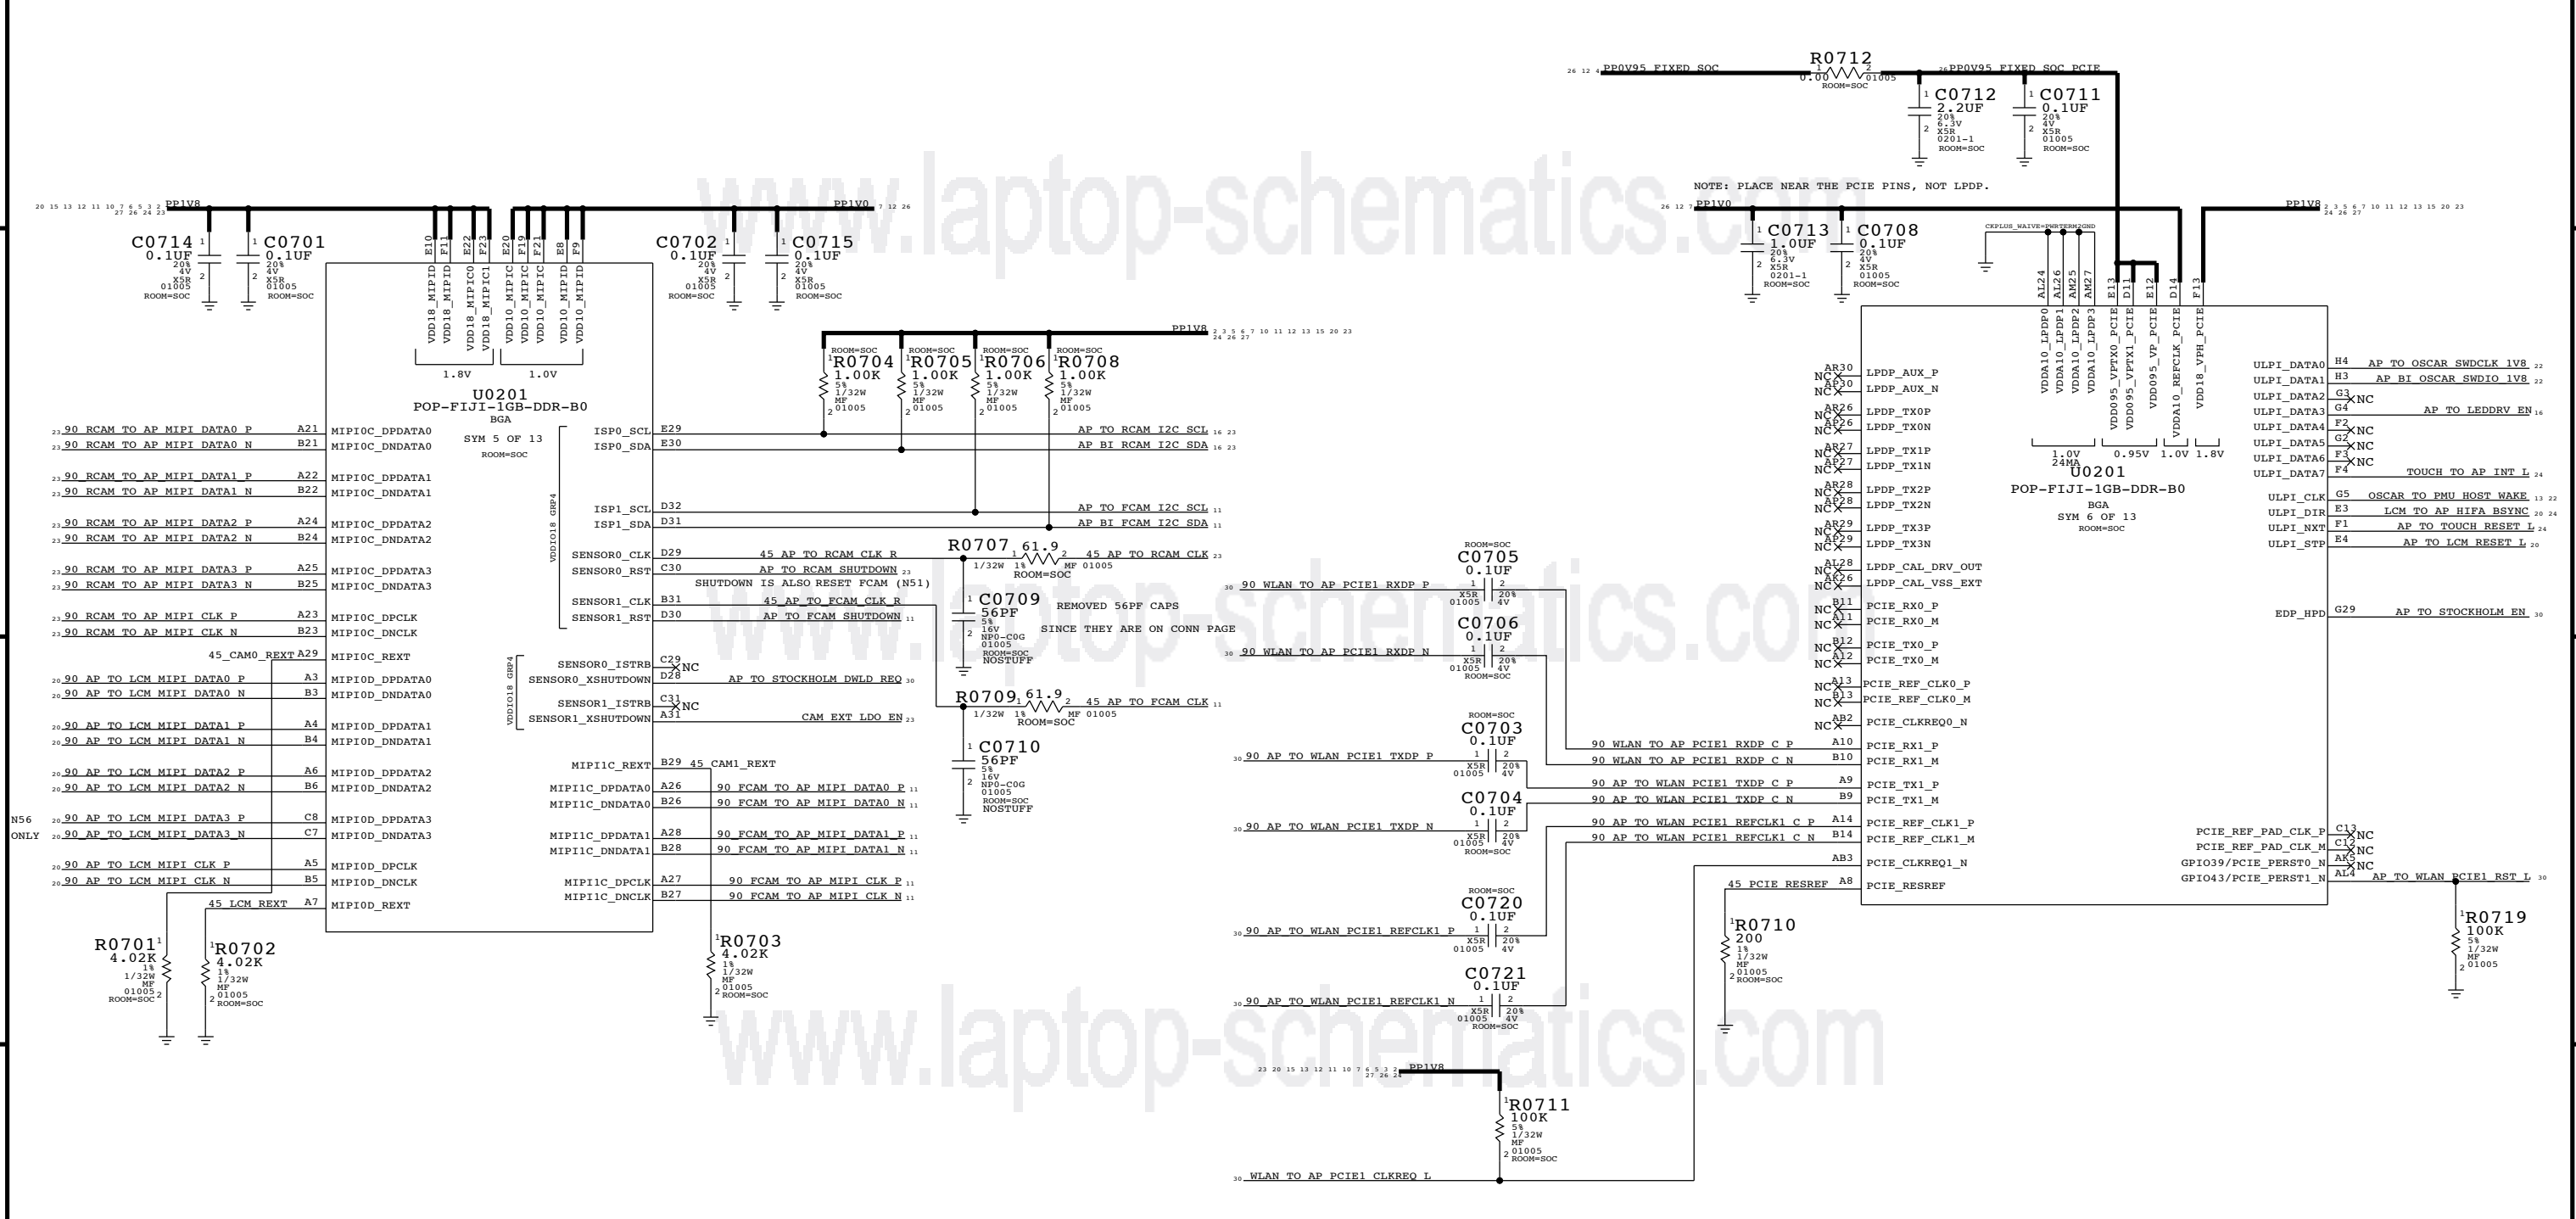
www.laptop-schematics.com

R0712
0.00 01005
ROOM=SOC
PP0V95_FIXED_SOC
PP0V95_FIXED_SOC_PCIE
C0712
2.2UF
20%
6.3V
X5R
0201-1
ROOM=SOC
C0711
0.1UF
20%
4V
X5R
01005
ROOM=SOC

NOTE: PLACE NEAR THE PCIE PINS, NOT LPDP.

PP1V8
C0714
0.1UF
20%
4V
X5R
01005
ROOM=SOC
C0701
0.1UF
20%
4V
X5R
01005
ROOM=SOC

E10 F11 E22 F23 E20 F19 F21 E8 F9
VDD18_MIPID VDD18_MIPID VDD18_MIPIC0 VDD18_MIPIC1 VDD10_MIPIC VDD10_MIPIC VDD10_MIPIC VDD10_MIPID VDD10_MIPID
1.8V 1.0V

PP1V0
C0702
0.1UF
20%
4V
X5R
01005
ROOM=SOC
C0715
0.1UF
20%
4V
X5R
01005
ROOM=SOC

PP1V0
C0713
1.0UF
20%
6.3V
X5R
0201-1
ROOM=SOC
C0708
0.1UF
20%
4V
X5R
01005
ROOM=SOC
CKPLUS_WAIVE=PWRTERM2GND

PP1V8

U0201
POP-FIJI-1GB-DDR-B0
BGA
SYM 5 OF 13
ROOM=SOC

PP1V8
ROOM=SOC
R0704
1.00K
5%
1/32W
MF
01005
ROOM=SOC
R0705
1.00K
5%
1/32W
MF
01005
ROOM=SOC
R0706
1.00K
5%
1/32W
MF
01005
ROOM=SOC
R0708
1.00K
5%
1/32W
MF
01005

90_RCAM_TO_AP_MIPI_DATA0_P A21 MIPI0C_DPDATA0
90_RCAM_TO_AP_MIPI_DATA0_N B21 MIPI0C_DNDATA0
90_RCAM_TO_AP_MIPI_DATA1_P A22 MIPI0C_DPDATA1
90_RCAM_TO_AP_MIPI_DATA1_N B22 MIPI0C_DNDATA1
90_RCAM_TO_AP_MIPI_DATA2_P A24 MIPI0C_DPDATA2
90_RCAM_TO_AP_MIPI_DATA2_N B24 MIPI0C_DNDATA2
90_RCAM_TO_AP_MIPI_DATA3_P A25 MIPI0C_DPDATA3
90_RCAM_TO_AP_MIPI_DATA3_N B25 MIPI0C_DNDATA3
90_RCAM_TO_AP_MIPI_CLK_P A23 MIPI0C_DPCLK
90_RCAM_TO_AP_MIPI_CLK_N B23 MIPI0C_DNCLK
45_CAM0_REXT A29 MIPI0C_REXT
90_AP_TO_LCM_MIPI_DATA0_P A3 MIPI0D_DPDATA0
90_AP_TO_LCM_MIPI_DATA0_N B3 MIPI0D_DNDATA0
90_AP_TO_LCM_MIPI_DATA1_P A4 MIPI0D_DPDATA1
90_AP_TO_LCM_MIPI_DATA1_N B4 MIPI0D_DNDATA1
90_AP_TO_LCM_MIPI_DATA2_P A6 MIPI0D_DPDATA2
90_AP_TO_LCM_MIPI_DATA2_N B6 MIPI0D_DNDATA2
N56 ONLY
90_AP_TO_LCM_MIPI_DATA3_P C8 MIPI0D_DPDATA3
90_AP_TO_LCM_MIPI_DATA3_N C7 MIPI0D_DNDATA3
90_AP_TO_LCM_MIPI_CLK_P A5 MIPI0D_DPCLK
90_AP_TO_LCM_MIPI_CLK_N B5 MIPI0D_DNCLK
45_LCM_REXT A7 MIPI0D_REXT

ISP0_SCL E29 AP_TO_RCAM_I2C_SCL
ISP0_SDA E30 AP_BI_RCAM_I2C_SDA
VDDIO18_GRP4
ISP1_SCL D32 AP_TO_FCAM_I2C_SCL
ISP1_SDA D31 AP_BI_FCAM_I2C_SDA
SENSOR0_CLK D29 45_AP_TO_RCAM_CLK_R
R0707 61.9 1/32W 1% MF 01005 ROOM=SOC 45_AP_TO_RCAM_CLK
SENSOR0_RST C30 AP_TO_RCAM_SHUTDOWN
SHUTDOWN IS ALSO RESET FCAM (N51)
SENSOR1_CLK B31 45_AP_TO_FCAM_CLK_R
SENSOR1_RST D30 AP_TO_FCAM_SHUTDOWN
C0709
56PF
5%
16V
NP0-C0G
01005
ROOM=SOC
NOSTUFF
REMOVED 56PF CAPS
SINCE THEY ARE ON CONN PAGE
VDDIO18_GRP4
SENSOR0_ISTRB C29 NC
SENSOR0_XSHUTDOWN D28 AP_TO_STOCKHOLM_DWLD_REQ
SENSOR1_ISTRB C31 NC
SENSOR1_XSHUTDOWN A31 CAM_EXT_LDO_EN
R0709 61.9 1/32W 1% MF 01005 ROOM=SOC 45_AP_TO_FCAM_CLK
C0710
56PF
5%
16V
NP0-C0G
01005
ROOM=SOC
NOSTUFF
MIPI1C_REXT B29 45_CAM1_REXT
MIPI1C_DPDATA0 A26 90_FCAM_TO_AP_MIPI_DATA0_P
MIPI1C_DNDATA0 B26 90_FCAM_TO_AP_MIPI_DATA0_N
MIPI1C_DPDATA1 A28 90_FCAM_TO_AP_MIPI_DATA1_P
MIPI1C_DNDATA1 B28 90_FCAM_TO_AP_MIPI_DATA1_N
MIPI1C_DPCLK A27 90_FCAM_TO_AP_MIPI_CLK_P
MIPI1C_DNCLK B27 90_FCAM_TO_AP_MIPI_CLK_N

R0701
4.02K
1%
1/32W
MF
01005
ROOM=SOC
R0702
4.02K
1%
1/32W
MF
01005
ROOM=SOC
R0703
4.02K
1%
1/32W
MF
01005
ROOM=SOC

C0705 0.1UF ROOM=SOC X5R 01005 20% 4V
90_WLAN_TO_AP_PCIE1_RXDP_P
C0706 0.1UF X5R 01005 20% 4V ROOM=SOC
90_WLAN_TO_AP_PCIE1_RXDP_N
C0703 0.1UF X5R 01005 20% 4V
90_AP_TO_WLAN_PCIE1_TXDP_P
C0704 0.1UF X5R 01005 20% 4V ROOM=SOC
90_AP_TO_WLAN_PCIE1_TXDP_N
C0720 0.1UF ROOM=SOC X5R 01005 20% 4V
90_AP_TO_WLAN_PCIE1_REFCLK1_P
C0721 0.1UF X5R 01005 20% 4V ROOM=SOC
90_AP_TO_WLAN_PCIE1_REFCLK1_N
PP1V8
R0711
100K
5%
1/32W
MF
01005
ROOM=SOC
WLAN_TO_AP_PCIE1_CLKREQ_L

AL24 AL26 AM25 AM27 E13 D11 E12 D14 F13
VDDA10_LPDP0 VDDA10_LPDP1 VDDA10_LPDP2 VDDA10_LPDP3 VDD095_VPTX0_PCIE VDD095_VPTX1_PCIE VDD095_VP_PCIE VDDA10_REFCLK_PCIE VDD18_VPH_PCIE
1.0V 24MA 0.95V 1.0V 1.8V
U0201
POP-FIJI-1GB-DDR-B0
BGA
SYM 6 OF 13
ROOM=SOC

NC AR30 LPDP_AUX_P
NC AP30 LPDP_AUX_N
NC AR26 LPDP_TX0P
NC AP26 LPDP_TX0N
NC AR27 LPDP_TX1P
NC AP27 LPDP_TX1N
NC AR28 LPDP_TX2P
NC AP28 LPDP_TX2N
NC AR29 LPDP_TX3P
NC AP29 LPDP_TX3N
NC AL28 LPDP_CAL_DRV_OUT
NC AK26 LPDP_CAL_VSS_EXT
NC B11 PCIE_RX0_P
NC A11 PCIE_RX0_M
NC B12 PCIE_TX0_P
NC A12 PCIE_TX0_M
NC A13 PCIE_REF_CLK0_P
NC B13 PCIE_REF_CLK0_M
NC AB2 PCIE_CLKREQ0_N
90_WLAN_TO_AP_PCIE1_RXDP_C_P A10 PCIE_RX1_P
90_WLAN_TO_AP_PCIE1_RXDP_C_N B10 PCIE_RX1_M
90_AP_TO_WLAN_PCIE1_TXDP_C_P A9 PCIE_TX1_P
90_AP_TO_WLAN_PCIE1_TXDP_C_N B9 PCIE_TX1_M
90_AP_TO_WLAN_PCIE1_REFCLK1_C_P A14 PCIE_REF_CLK1_P
90_AP_TO_WLAN_PCIE1_REFCLK1_C_N B14 PCIE_REF_CLK1_M
AB3 PCIE_CLKREQ1_N
45_PCIE_RESREF A8 PCIE_RESREF

ULPI_DATA0 H4 AP_TO_OSCAR_SWDCLK_1V8
ULPI_DATA1 H3 AP_BI_OSCAR_SWDIO_1V8
ULPI_DATA2 G3 NC
ULPI_DATA3 G4 AP_TO_LEDDRV_EN
ULPI_DATA4 F2 NC
ULPI_DATA5 G2 NC
ULPI_DATA6 F3 NC
ULPI_DATA7 F4 TOUCH_TO_AP_INT_L
ULPI_CLK G5 OSCAR_TO_PMU_HOST_WAKE
ULPI_DIR E3 LCM_TO_AP_HIFA_BSYNC
ULPI_NXT F1 AP_TO_TOUCH_RESET_L
ULPI_STP E4 AP_TO_LCM_RESET_L
EDP_HPD G29 AP_TO_STOCKHOLM_EN
PCIE_REF_PAD_CLK_P C13 NC
PCIE_REF_PAD_CLK_M C12 NC
GPIO39/PCIE_PERST0_N AK3 NC
GPIO43/PCIE_PERST1_N AL4 AP_TO_WLAN_PCIE1_RST_L

R0710
200
1%
1/32W
MF
01005
ROOM=SOC
R0719
100K
5%
1/32W
MF
01005

www.laptop-schematics.com